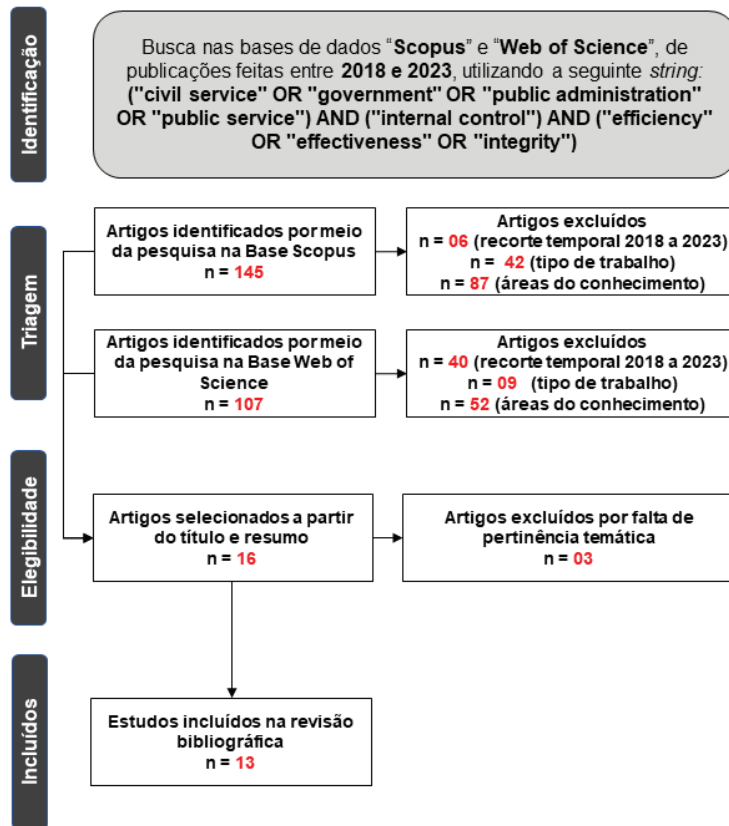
Identificação

Busca nas bases de dados "Scopus" e "Web of Science", de publicações feitas entre 2018 e 2023, utilizando a seguinte string: ("civil service" OR "government" OR "public administration" OR "public service") AND ("internal control") AND ("efficiency" OR "effectiveness" OR "integrity")

Triagem

Artigos identificados por meio da pesquisa na Base Scopus
n = 145

Artigos excluídos
n = 06 (recorte temporal 2018 a 2023)
n = 42 (tipo de trabalho)
n = 87 (áreas do conhecimento)

Artigos identificados por meio da pesquisa na Base Web of Science
n = 107

Artigos excluídos
n = 40 (recorte temporal 2018 a 2023)
n = 09 (tipo de trabalho)
n = 52 (áreas do conhecimento)

Elegibilidade

Artigos selecionados a partir do título e resumo
n = 16

Artigos excluídos por falta de pertinência temática
n = 03

Incluídos

Estudos incluídos na revisão bibliográfica
n = 13